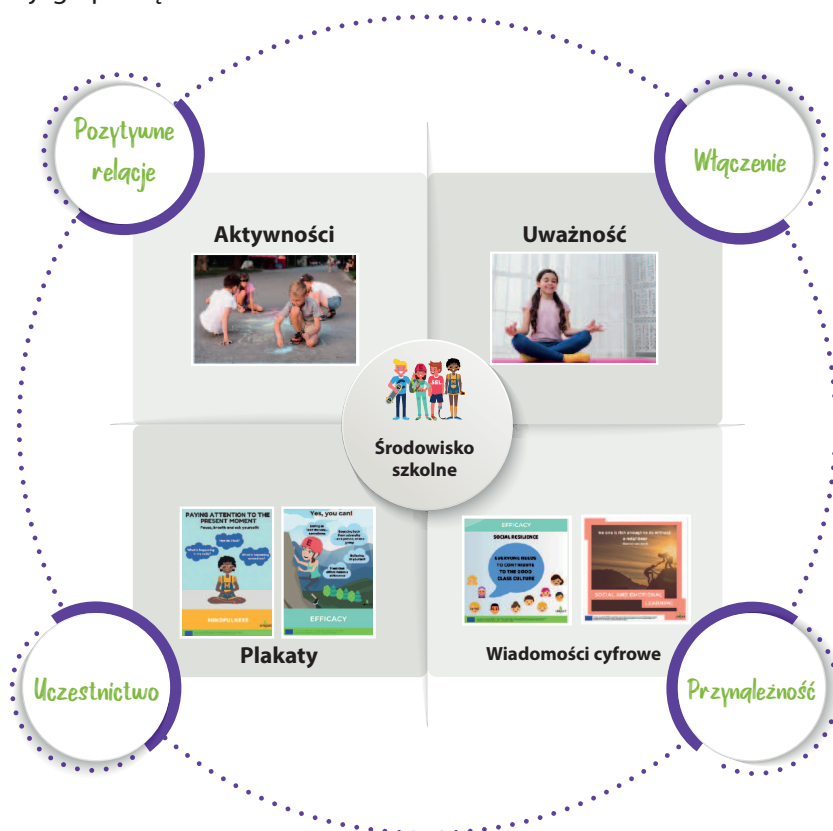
Pozytywne relacje

Włączenie

Aktywności

Uważność

SEL

Środowisko szkolne

PAYING ATTENTION TO THE PRESENT MOMENT

Pause, breath and ask yourself:

What is happening in my body?

How do I feel?

What is happening around me?

MINDFULNESS

Yes, you can!

EFFICACY

EFFICACY

SOCIAL RESILIENCE

EVERYONE NEEDS TO CONTRIBUTE TO THE GOOD CLASS CULTURE

No one is little enough to go without a helping hand.

SOCIAL AND EMOTIONAL LEARNING

Plakaty

Wiadomości cyfrowe

Uczestnictwo

Przynależność